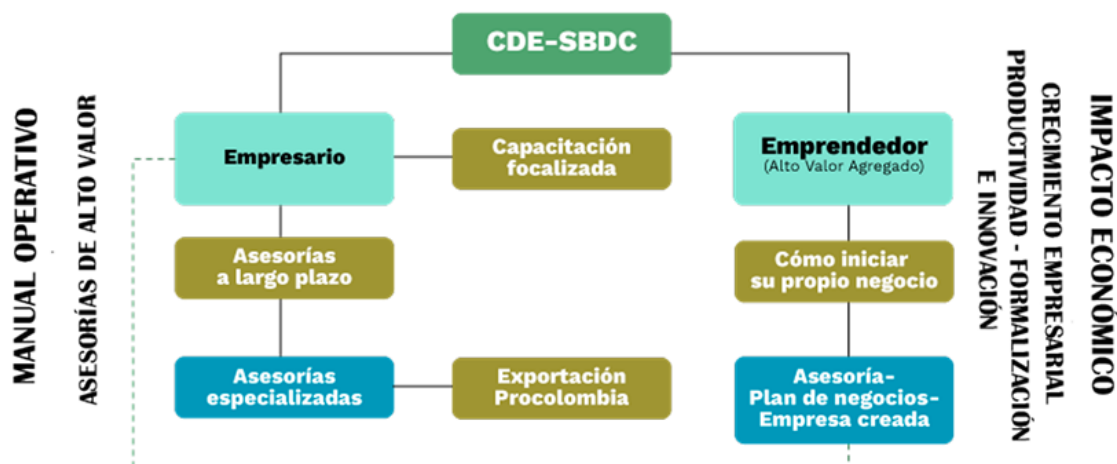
MANUAL OPERATIVO

ASESORÍAS DE ALTO VALOR

CDE-SBDC

Empresario

Capacitación focalizada

Emprendedor
(Alto Valor Agregado)

Asesorías a largo plazo

Cómo iniciar su propio negocio

Asesorías especializadas

Exportación Procolombia

Asesoría-
Plan de negocios-
Empresa creada

IMPACTO ECONÓMICO

CRECIMIENTO EMPRESARIAL

PRODUCTIVIDAD - FORMALIZACIÓN

E INNOVACIÓN